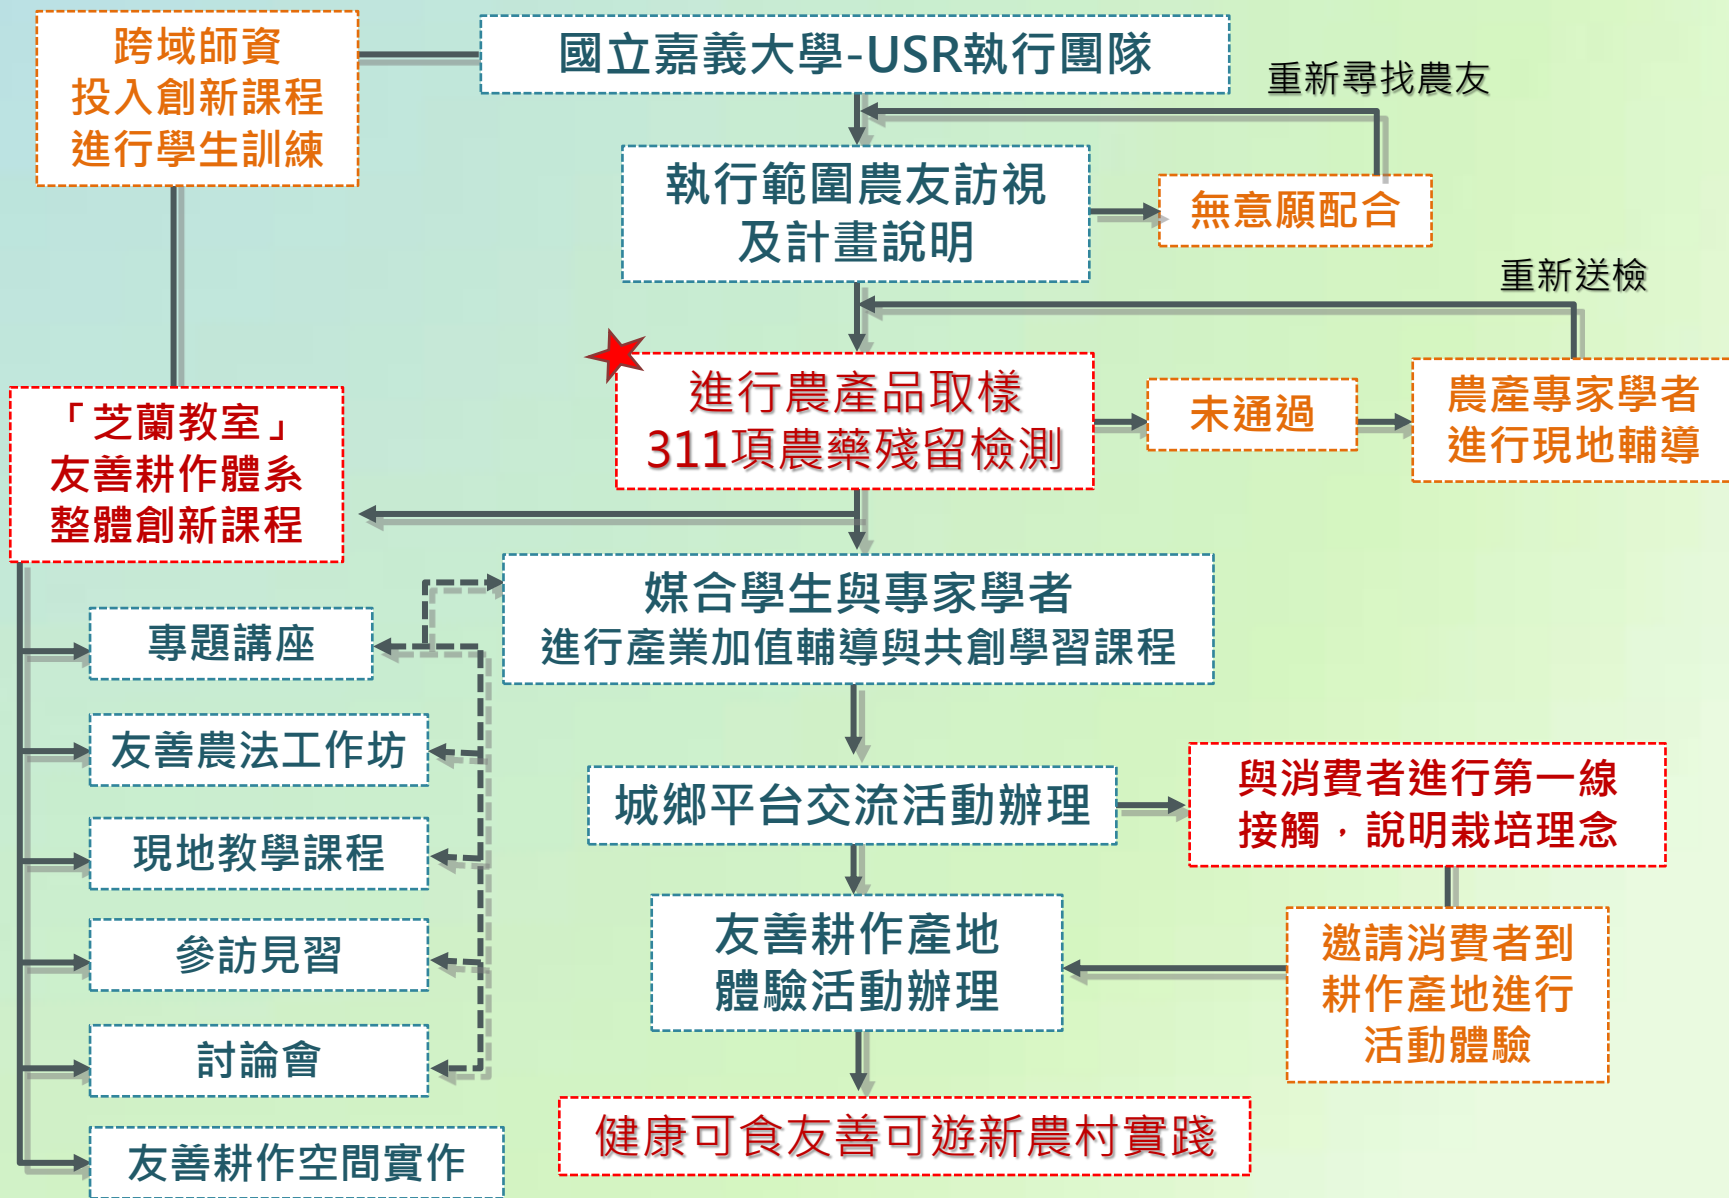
跨域師資
投入創新課程
進行學生訓練

國立嘉義大學-USR執行團隊

重新尋找農友

執行範圍農友訪視
及計畫說明

無意願配合

重新送檢

進行農產品取樣
311項農藥殘留檢測

未通過

農產專家學者
進行現地輔導

「芝蘭教室」
友善耕作體系
整體創新課程

媒合學生與專家學者
進行產業加值輔導與共創學習課程

專題講座

友善農法工作坊

現地教學課程

參訪見習

討論會

友善耕作空間實作

城鄉平台交流活動辦理

與消費者進行第一線
接觸，說明栽培理念

友善耕作產地
體驗活動辦理

邀請消費者到
耕作產地進行
活動體驗

健康可食友善可遊新農村實踐